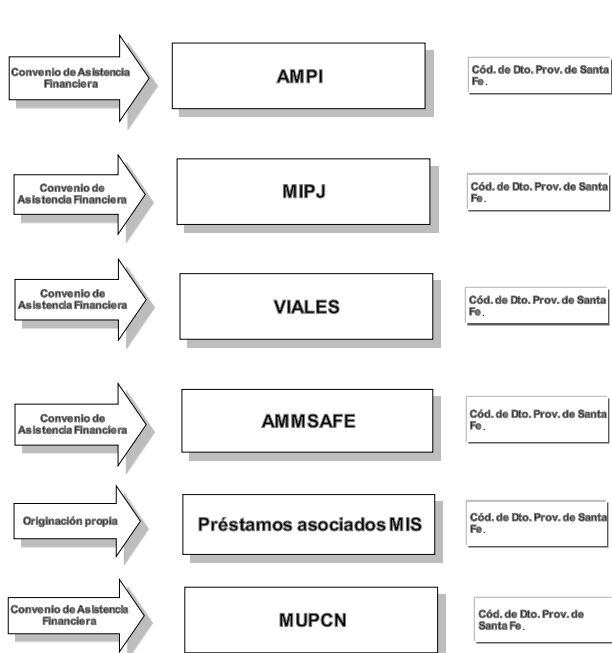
Convenio de Asistencia Financiera

AMPI

Cód. de Dto. Prov. de Santa Fe.

Convenio de Asistencia Financiera

MIPJ

Cód. de Dto. Prov. de Santa Fe.

Convenio de Asistencia Financiera

VIALES

Cód. de Dto. Prov. de Santa Fe.

Convenio de Asistencia Financiera

AMMSAFE

Cód. de Dto. Prov. de Santa Fe.

Originación propia

Préstamos asociados MIS

Cód. de Dto. Prov. de Santa Fe.

Convenio de Asistencia Financiera

MUPCN

Cód. de Dto. Prov. de Santa Fe.